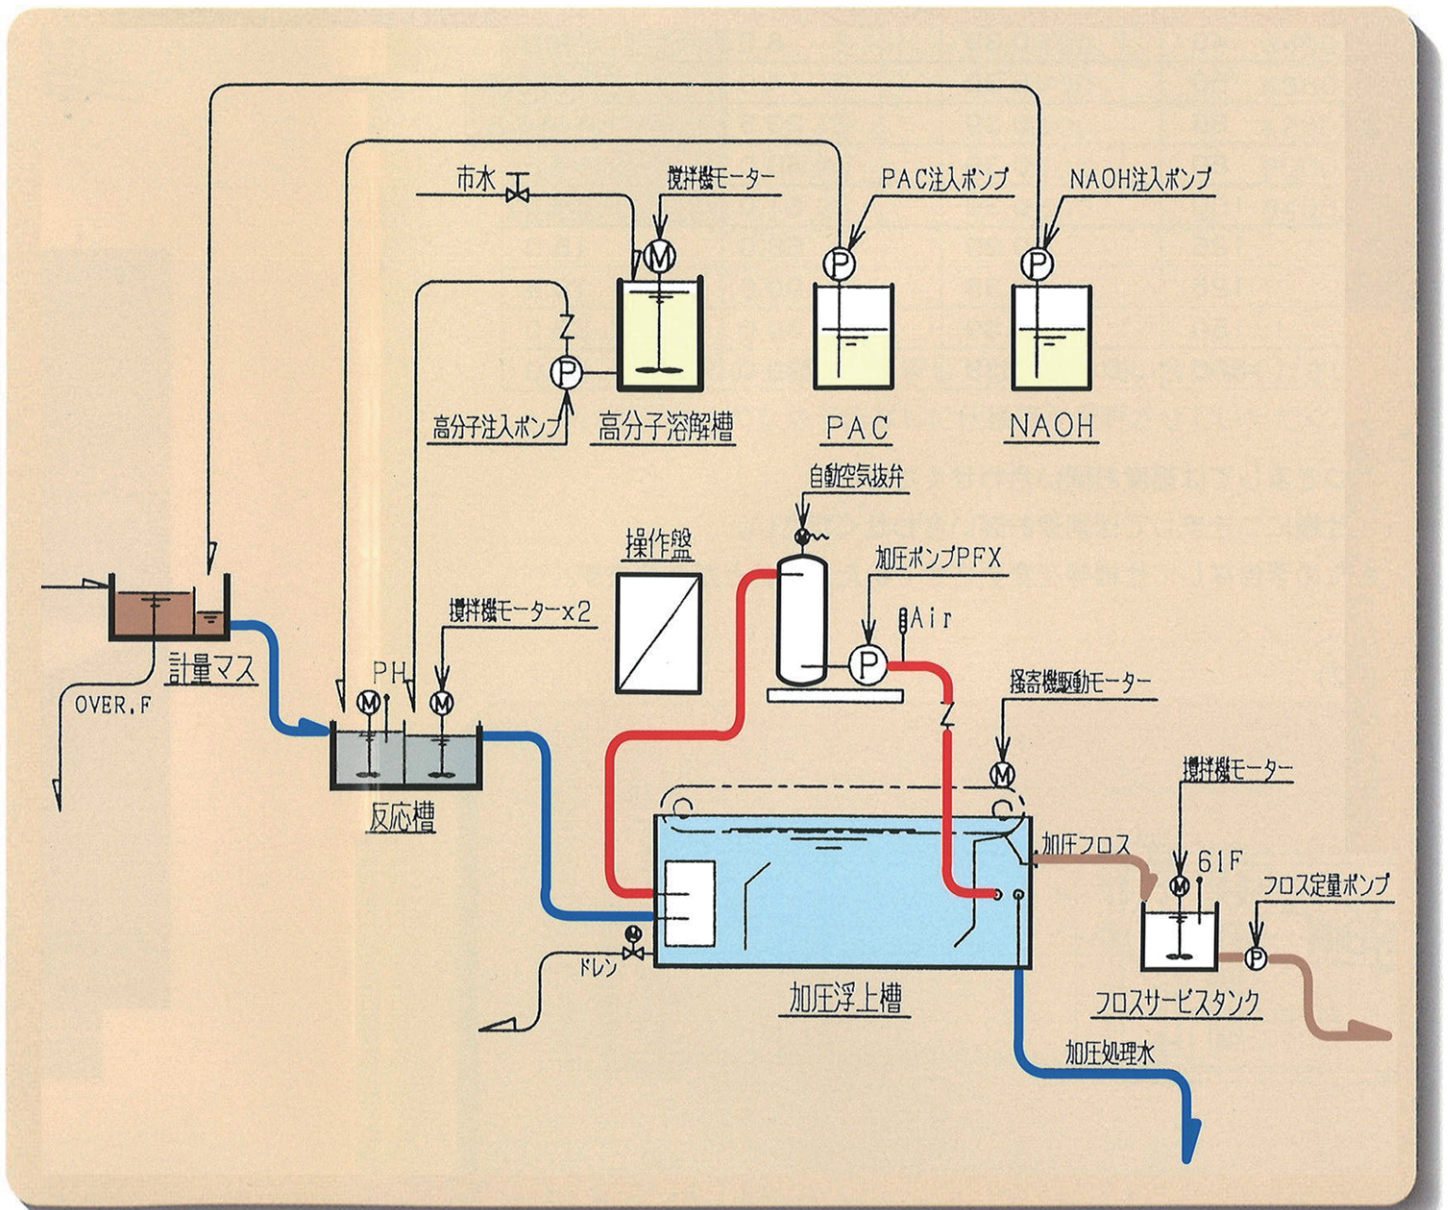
市水

撹拌機モーター

PAC注入ポンプ

NAOH注入ポンプ

M

P

P

P

高分子注入ポンプ

高分子溶解槽

PAC

NAOH

自動空気抜弁

操作盤

加圧ポンプPFX

Air

P

撹拌機モーター×2

計量マス

PH

M

M

OVER.F

掻寄機駆動モーター

M

反応槽

撹拌機モーター

加圧フロス

M

61F

フロス定量ポンプ

P

ドレン

加圧浮上槽

フロスサービスタンク

加圧処理水